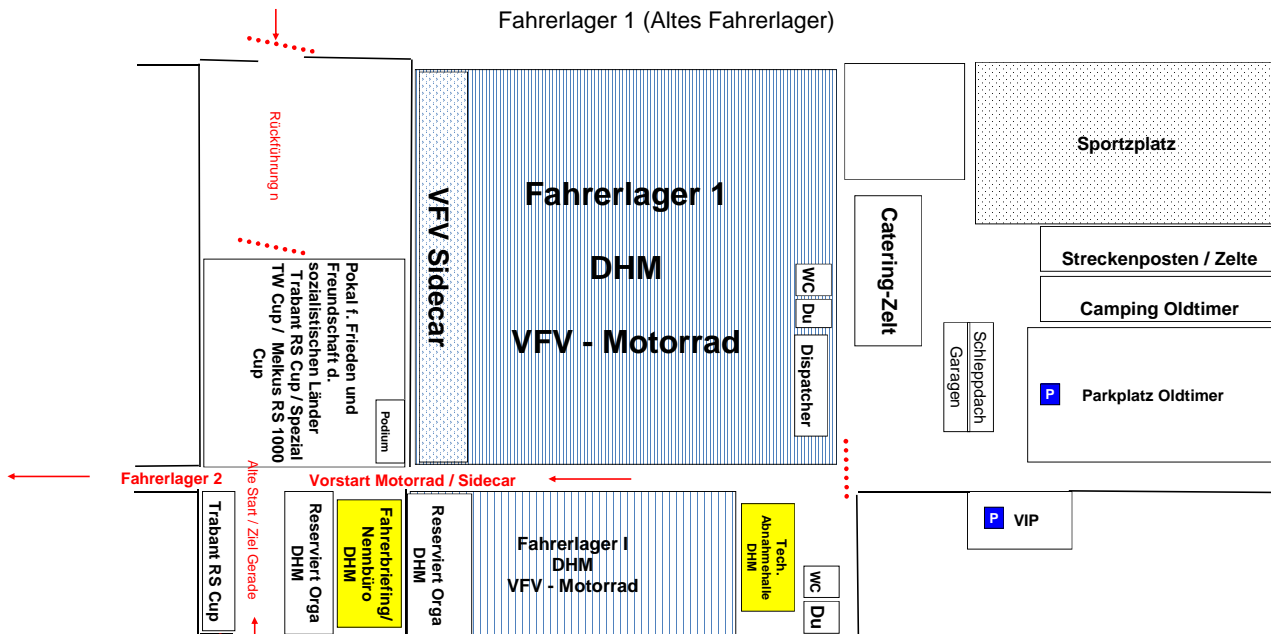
Fahrerlager 1 (Altes Fahrerlager)

Rückführung n

Pokal f. Frieden und Freundschaft d. sozialistischen Länder Trabant RS Cup / Spezial TW Cup / Melkus RS 1000 Cup

Podium

VFV Sidecar

Fahrerlager 1

DHM

VFV - Motorrad

WC

Du

Dispatcher

Catering-Zelt

Sportzplatz

Streckenposten / Zelte

Camping Oldtimer

Schleppdach

Garagen

P

Parkplatz Oldtimer

Fahrerlager 2

Alte Start / Ziel Gerade

Vorstart Motorrad / Sidecar

Trabant RS Cup

Reserviert Orga DHM

Fahrerbriefing/ Nennbüro DHM

Reserviert Orga DHM

Fahrerlager I
DHM
VFV - Motorrad

Tech. Abnahmehalle DHM

WC

Du

P

VIP